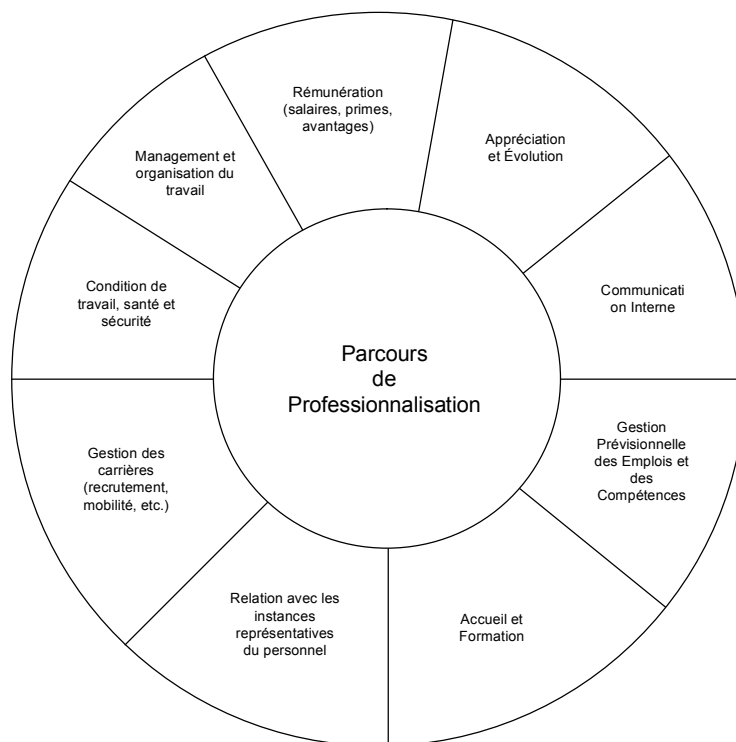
Rémunération (salaires, primes, avantages)

Appréciation et Évolution

Communicati on Interne

Gestion Prévisionnelle des Emplois et des Compétences

Accueil et Formation

Relation avec les instances représentatives du personnel

Gestion des carrières (recrutement, mobilité, etc.)

Condition de travail, santé et sécurité

Management et organisation du travail

Parcours de Professionnalisation